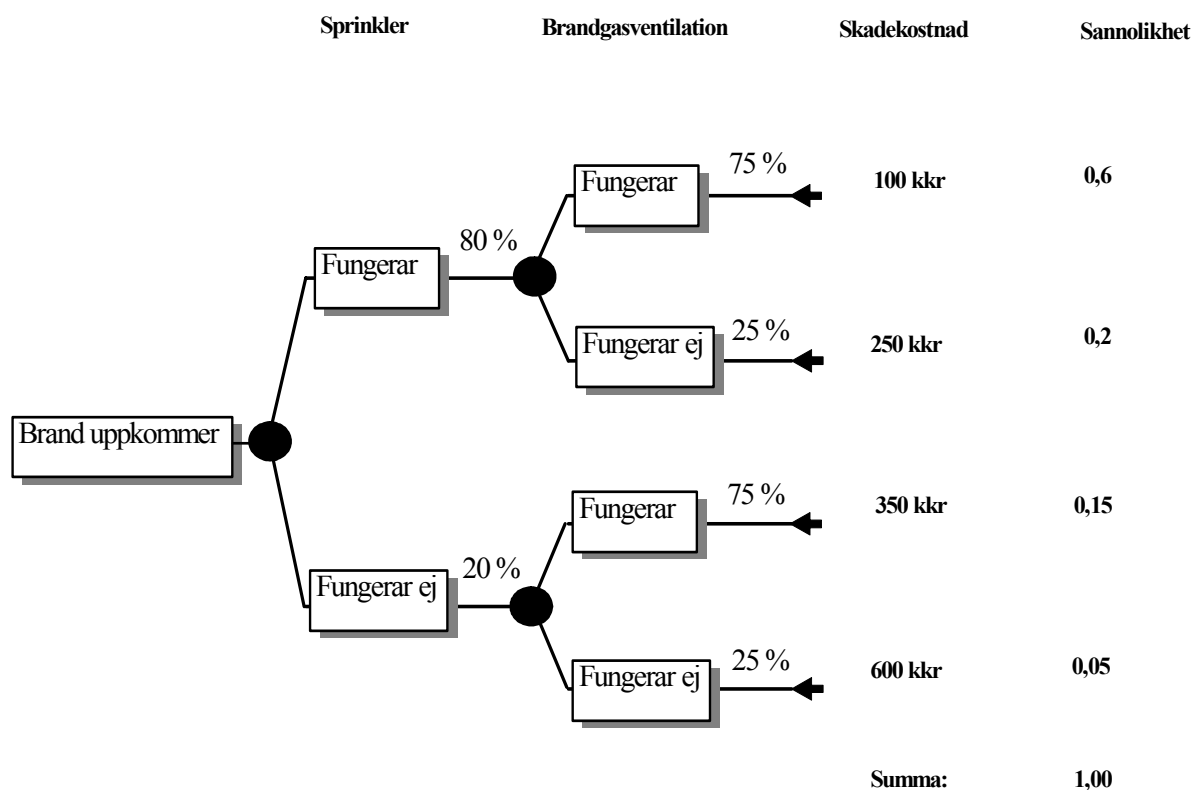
Sprinkler

Brandgasventilation

Skadekostnad

Sannolikhet

Brand uppkommer

80 %

Fungerar

75 %

Fungerar

100 kkr

0,6

25 %

Fungerar ej

250 kkr

0,2

20 %

Fungerar ej

75 %

Fungerar

350 kkr

0,15

25 %

Fungerar ej

600 kkr

0,05

Summa:

1,00